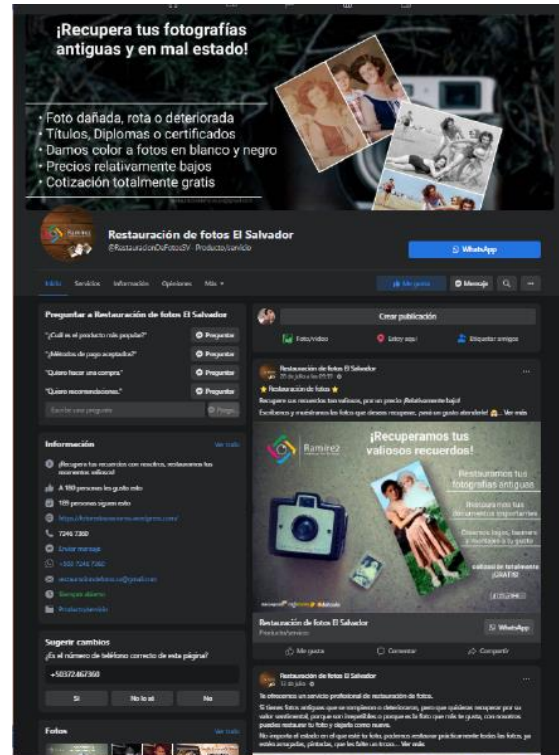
¡Recupera tus fotografías antiguas y en mal estado!

• Foto dañada, rota o deteriorada
• Títulos, Diplomas o certificados
• Damos color a fotos en blanco y negro
• Precios relativamente bajos
• Cotización totalmente gratis

Restauración de fotos El Salvador
@RestauracionDeFotosSV · Producto/servicio

WhatsApp

Inicio Servicios Información Opiniones Más

Me gusta Mensaje

Preguntar a Restauración de fotos El Salvador
"¿Cuál es el producto más popular?" Preguntar
"¿Métodos de pago aceptados?" Preguntar
"Quiero hacer una compra" Preguntar
"Quiero recomendaciones." Preguntar
Escribe una pregunta Pregun

Información Ver todo
¡Recupera tus recuerdos con nosotros, restauramos tus momentos valiosos!
A 199 personas les gusta esto
189 personas siguen esto
https://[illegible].wordpress.com/
7246 7360
Enviar mensaje
+503 7246 7360
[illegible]@gmail.com
Siempre abierto
Producto/servicio

Sugerir cambios
¿Es el número de teléfono correcto de esta página?
+50372467360
Sí No lo sé No

Fotos Ver todo

Crear publicación
Foto/video Estoy aquí Etiquetar amigos

Restauración de fotos El Salvador
20 de julio a las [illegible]
★ Restauración de fotos ★
Recupera tus recuerdos tan valiosos, por un precio ¡Relativamente bajo!
Escríbenos y muéstranos las fotos que deseas recuperar, ¡será un gusto atenderle! ... Ver más

Ramirez
¡Recuperamos tus valiosos recuerdos!
Restauramos tus fotografías antiguas
Restauramos tus documentos importantes
Diseños, logos, banners e invitaciones a tu gusto
cotización totalmente GRATIS
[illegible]

Restauración de fotos El Salvador
Producto/servicio
WhatsApp
Me gusta Comentar Compartir

Restauración de fotos El Salvador
13 de julio
Te ofrecemos un servicio profesional de restauración de fotos.
Si tienes fotos antiguas que se rompieron o deterioraron, pero que quisieras recuperar por su valor sentimental, porque son insepables o porque es la foto que más te gusta, con nosotros puedes restaurar tu foto y dejarlo como nuevo.
No importa el estado en el que esté tu foto, podemos restaurar prácticamente todas las fotos, ya estén arrugadas, pintadas, que les falte un trozo... Ver más